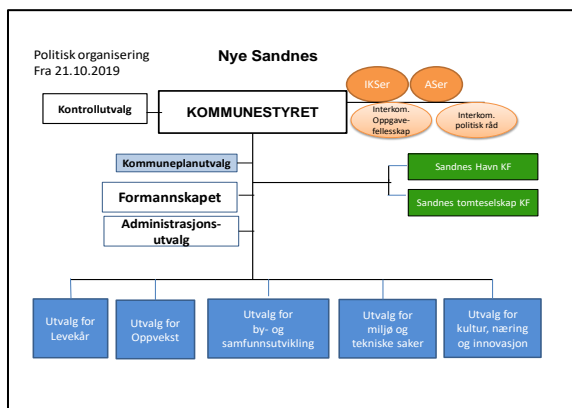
Politisk organisering
Fra 21.10.2019

Nye Sandnes

IKSer

ASer

Kontrollutvalg

KOMMUNESTYRET

Interkom. Oppgavefellesskap

Interkom. politisk råd

Kommuneplanutvalg

Sandnes Havn KF

Formannskapet

Sandnes tomteselskap KF

Administrasjonsutvalg

Utvalg for Levekår

Utvalg for Oppvekst

Utvalg for by- og samfunnsutvikling

Utvalg for miljø og tekniske saker

Utvalg for kultur, næring og innovasjon